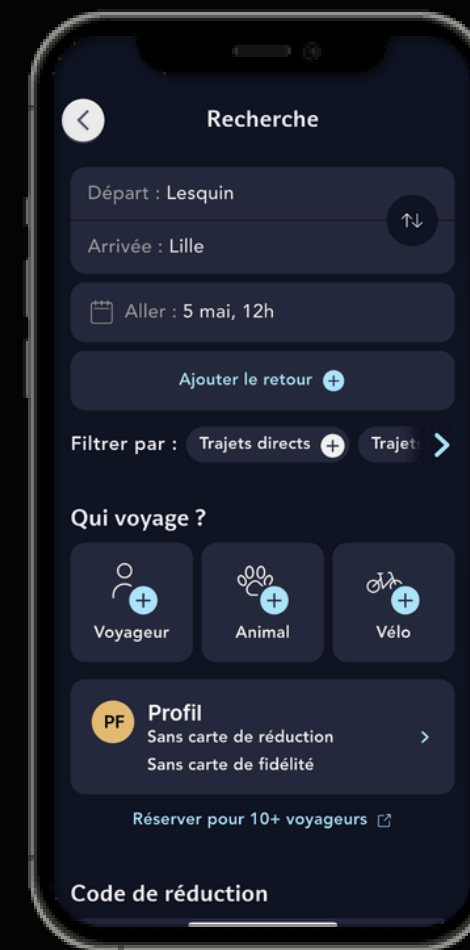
Recherche

Départ : Lesquin

Arrivée : Lille

Aller : 5 mai, 12h

Ajouter le retour

Filtrer par : Trajets directs Trajet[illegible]

Qui voyage ?

Voyageur

Animal

Vélo

PF

Profil

Sans carte de réduction

Sans carte de fidélité

Réserver pour 10+ voyageurs

Code de réduction